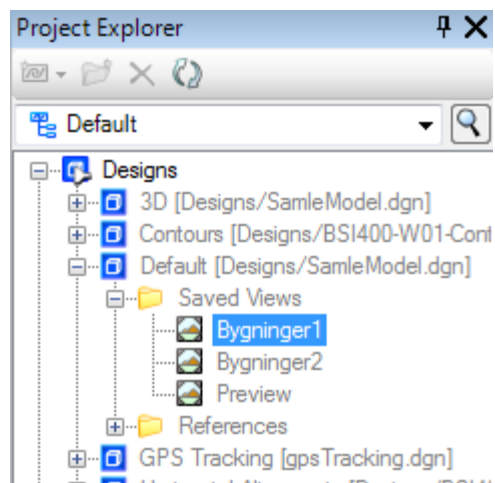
Project Explorer

Default

Designs
3D [Designs/SamleModel.dgn]
Contours [Designs/BSI400-W01-Cont
Default [Designs/SamleModel.dgn]
Saved Views
Bygninger1
Bygninger2
Preview
References
GPS Tracking [gpsTracking.dgn]
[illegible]